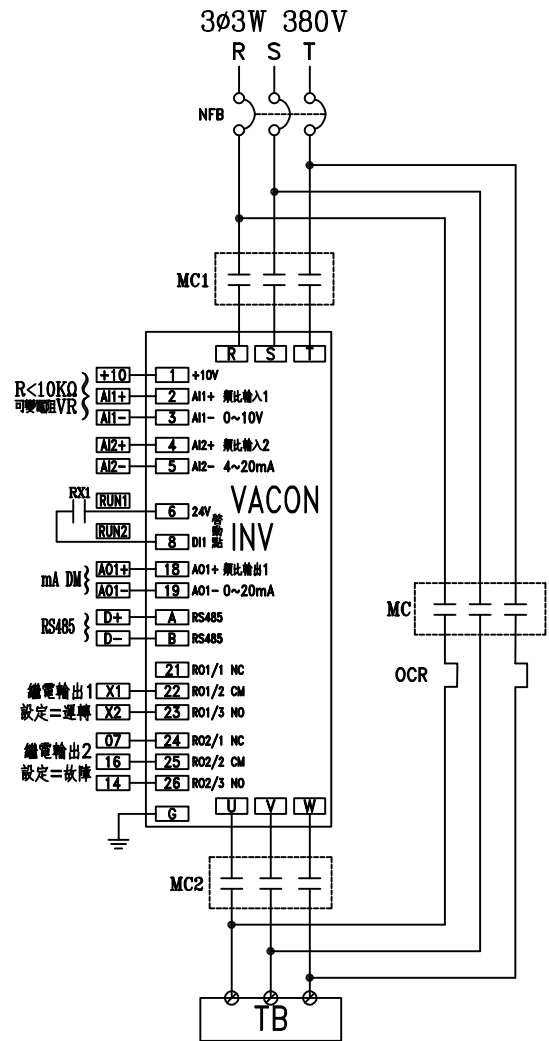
3ø3W 380V
R S T
NFB
MC1
R S T
R<10KΩ 可變電阻VR
+10 1 +10V
AI1+ 2 AI1+ 頻比輸入1
AI1- 3 AI1- 0~10V
AI2+ 4 AI2+ 頻比輸入2
AI2- 5 AI2- 4~20mA
RX1
RUN1 6 24V
RUN2 8 DI1
接點
VACON
INV
mA DM
AO1+ 18 AO1+ 頻比輸出1
AO1- 19 AO1- 0~20mA
RS485
D+ A RS485
D- B RS485
21 RO1/1 NC
繼電輸出1 X1 22 RO1/2 CM
設定=運轉 X2 23 RO1/3 NO
繼電輸出2 07 24 RO2/1 NC
設定=故障 16 25 RO2/2 CM
14 26 RO2/3 NO
G
U V W
MC
OCR
MC2
TB